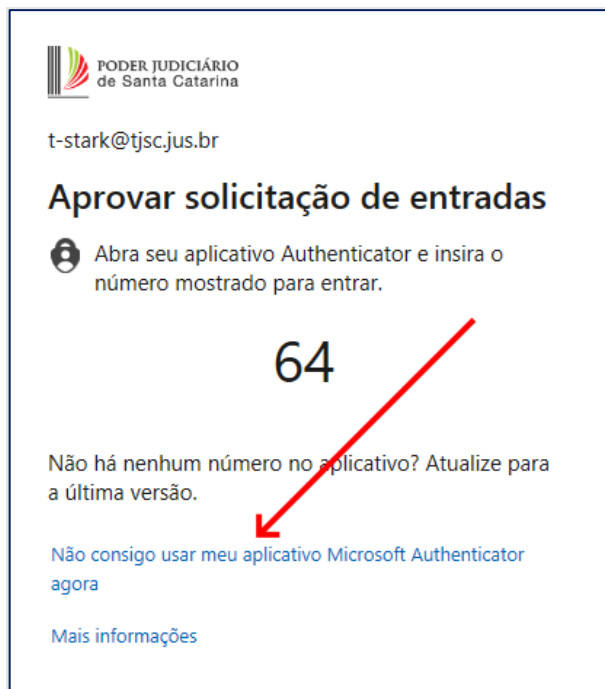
PODER JUDICIÁRIO
de Santa Catarina

t-stark@tjsc.jus.br

Aprovar solicitação de entradas

Abra seu aplicativo Authenticator e insira o número mostrado para entrar.

64

Não há nenhum número no aplicativo? Atualize para a última versão.

Não consigo usar meu aplicativo Microsoft Authenticator agora

Mais informações